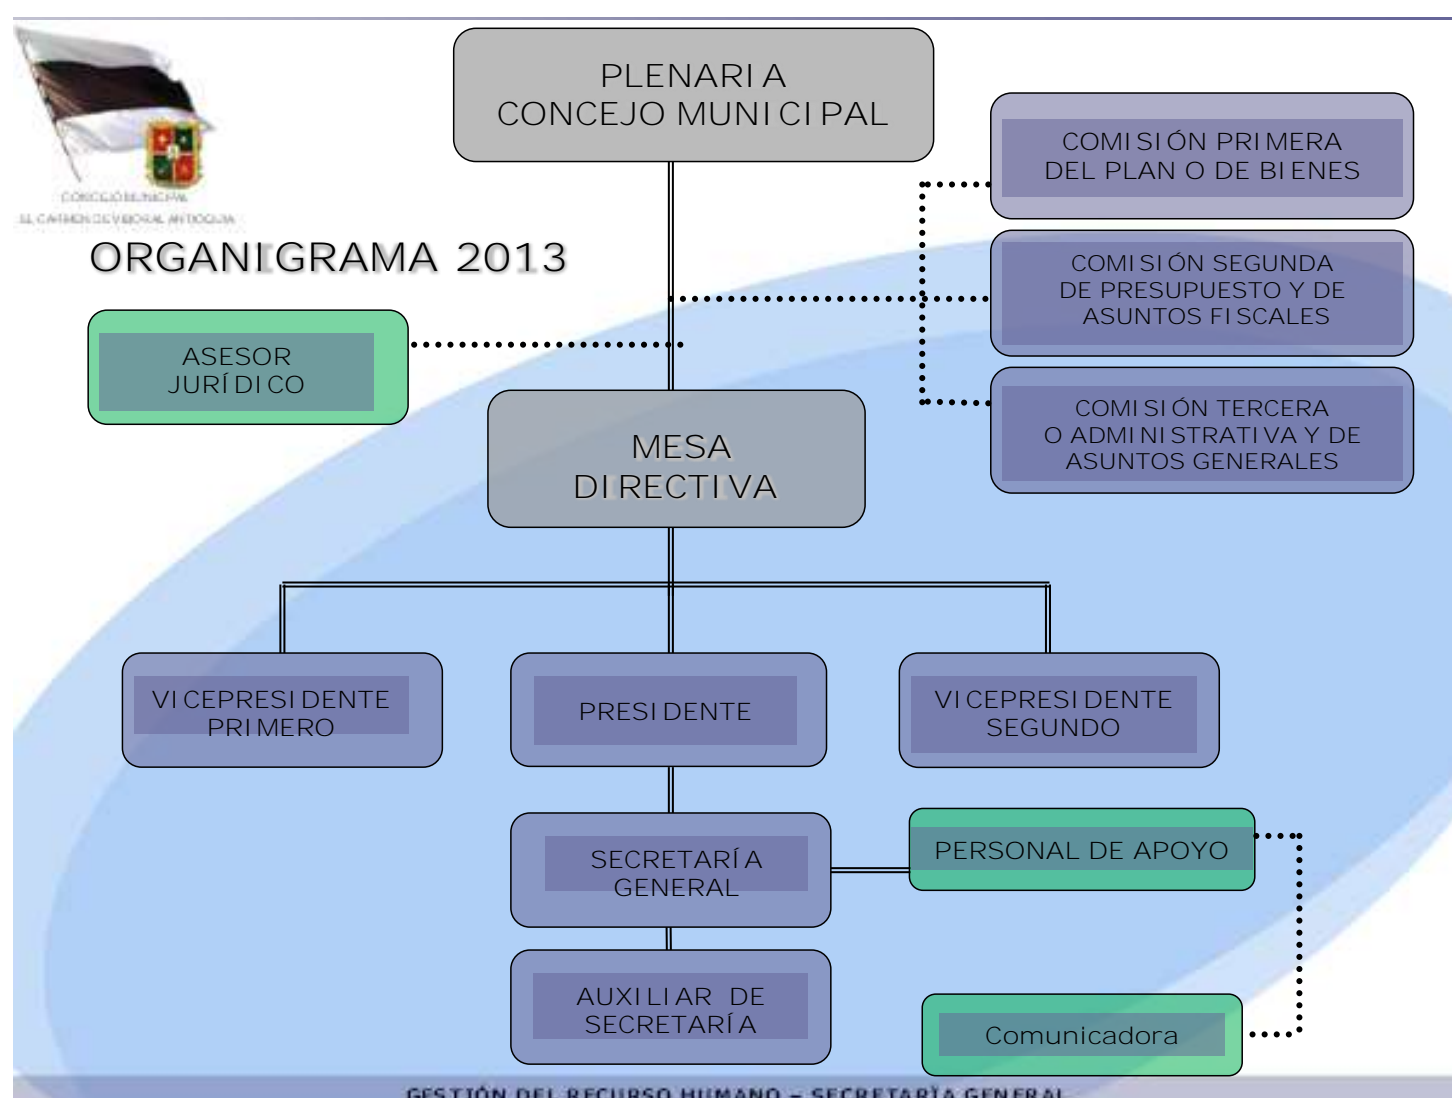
CONCEJO MUNICIPAL
EL CARMEN DE VIBORAL ANTIOQUIA

ORGANIGRAMA 2013

PLENARIA
CONCEJO MUNICIPAL

COMISIÓN PRIMERA
DEL PLAN O DE BIENES

COMISIÓN SEGUNDA
DE PRESUPUESTO Y DE
ASUNTOS FISCALES

COMISIÓN TERCERA
O ADMINISTRATIVA Y DE
ASUNTOS GENERALES

ASESOR
JURÍDICO

MESA
DIRECTIVA

VICEPRESIDENTE
PRIMERO

PRESIDENTE

VICEPRESIDENTE
SEGUNDO

SECRETARÍA
GENERAL

PERSONAL DE APOYO

AUXILIAR DE
SECRETARÍA

Comunicadora

GESTIÓN DEL RECURSO HUMANO – SECRETARÍA GENERAL